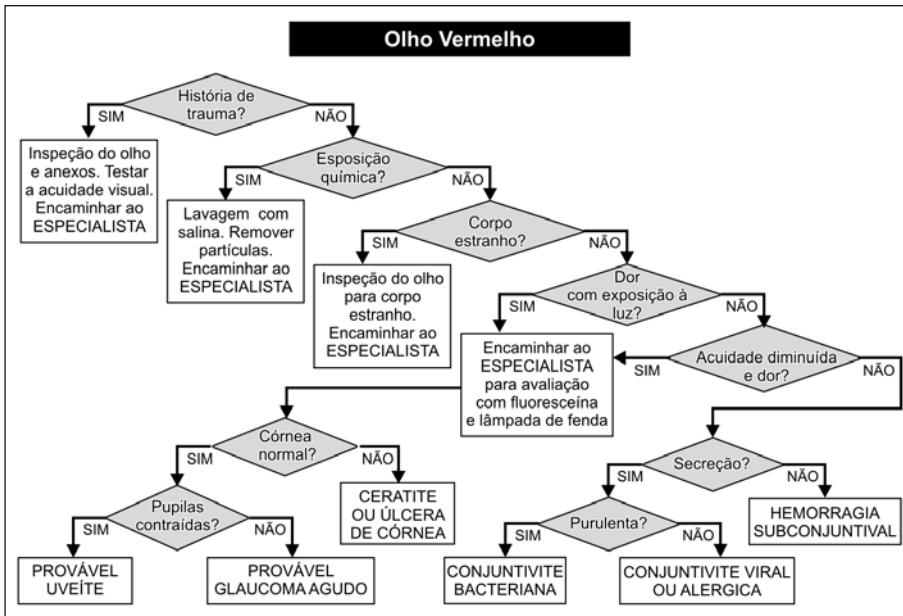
Olho Vermelho

História de trauma?

SIM

Inspeção do olho e anexos. Testar a acuidade visual. Encaminhar ao ESPECIALISTA

NÃO

Esposição química?

SIM

Lavagem com salina. Remover partículas. Encaminhar ao ESPECIALISTA

NÃO

Corpo estranho?

SIM

Inspeção do olho para corpo estranho. Encaminhar ao ESPECIALISTA

NÃO

Dor com exposição à luz?

SIM

NÃO

Encaminhar ao ESPECIALISTA para avaliação com fluoresceína e lâmpada de fenda

SIM

Acuidade diminuída e dor?

NÃO

Córnea normal?

SIM

NÃO

CERATITE OU ÚLCERA DE CÓRNEA

Pupilas contraídas?

SIM

NÃO

PROVÁVEL UVEÍTE

PROVÁVEL GLAUCOMA AGUDO

Secreção?

SIM

NÃO

HEMORRAGIA SUBCONJUNTIVAL

Purulenta?

SIM

NÃO

CONJUNTIVITE BACTERIANA

CONJUNTIVITE VIRAL OU ALERGICA